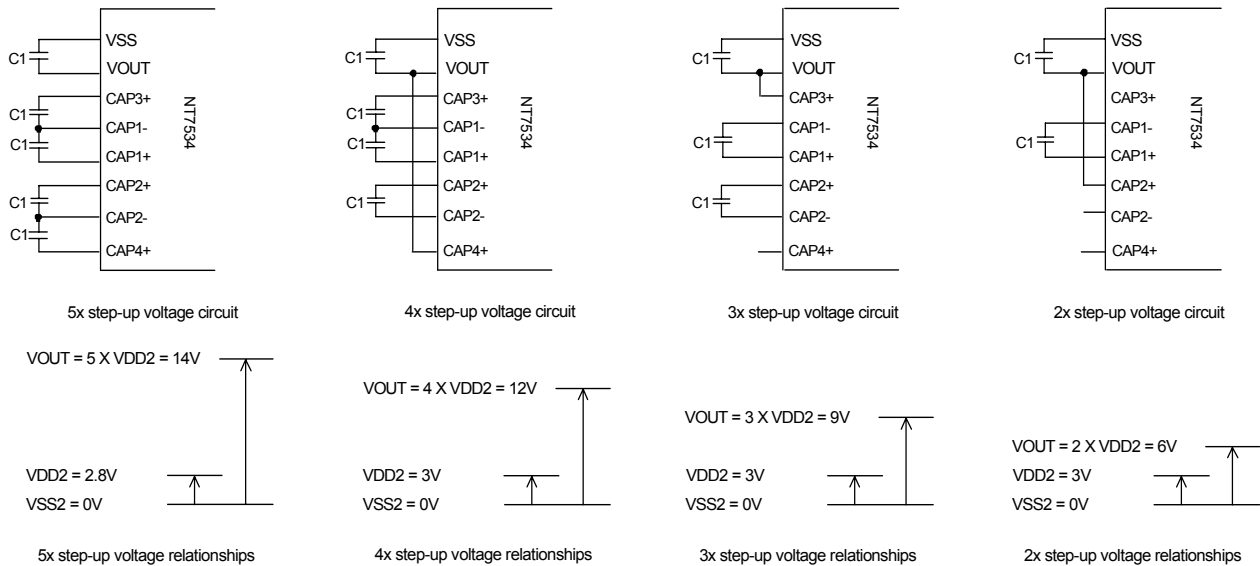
C1
VSS
VOUT
C1
CAP3+
C1
CAP1-
CAP1+
C1
CAP2+
CAP2-
C1
CAP4+
NT7534

5x step-up voltage circuit

C1
VSS
VOUT
C1
CAP3+
C1
CAP1-
CAP1+
C1
CAP2+
CAP2-
CAP4+
NT7534

4x step-up voltage circuit

C1
VSS
VOUT
CAP3+
C1
CAP1-
CAP1+
C1
CAP2+
CAP2-
CAP4+
NT7534

3x step-up voltage circuit

C1
VSS
VOUT
CAP3+
C1
CAP1-
CAP1+
CAP2+
CAP2-
CAP4+
NT7534

2x step-up voltage circuit

VOUT = 5 X VDD2 = 14V
VDD2 = 2.8V
VSS2 = 0V

5x step-up voltage relationships

VOUT = 4 X VDD2 = 12V
VDD2 = 3V
VSS2 = 0V

4x step-up voltage relationships

VOUT = 3 X VDD2 = 9V
VDD2 = 3V
VSS2 = 0V

3x step-up voltage relationships

VOUT = 2 X VDD2 = 6V
VDD2 = 3V
VSS2 = 0V

2x step-up voltage relationships